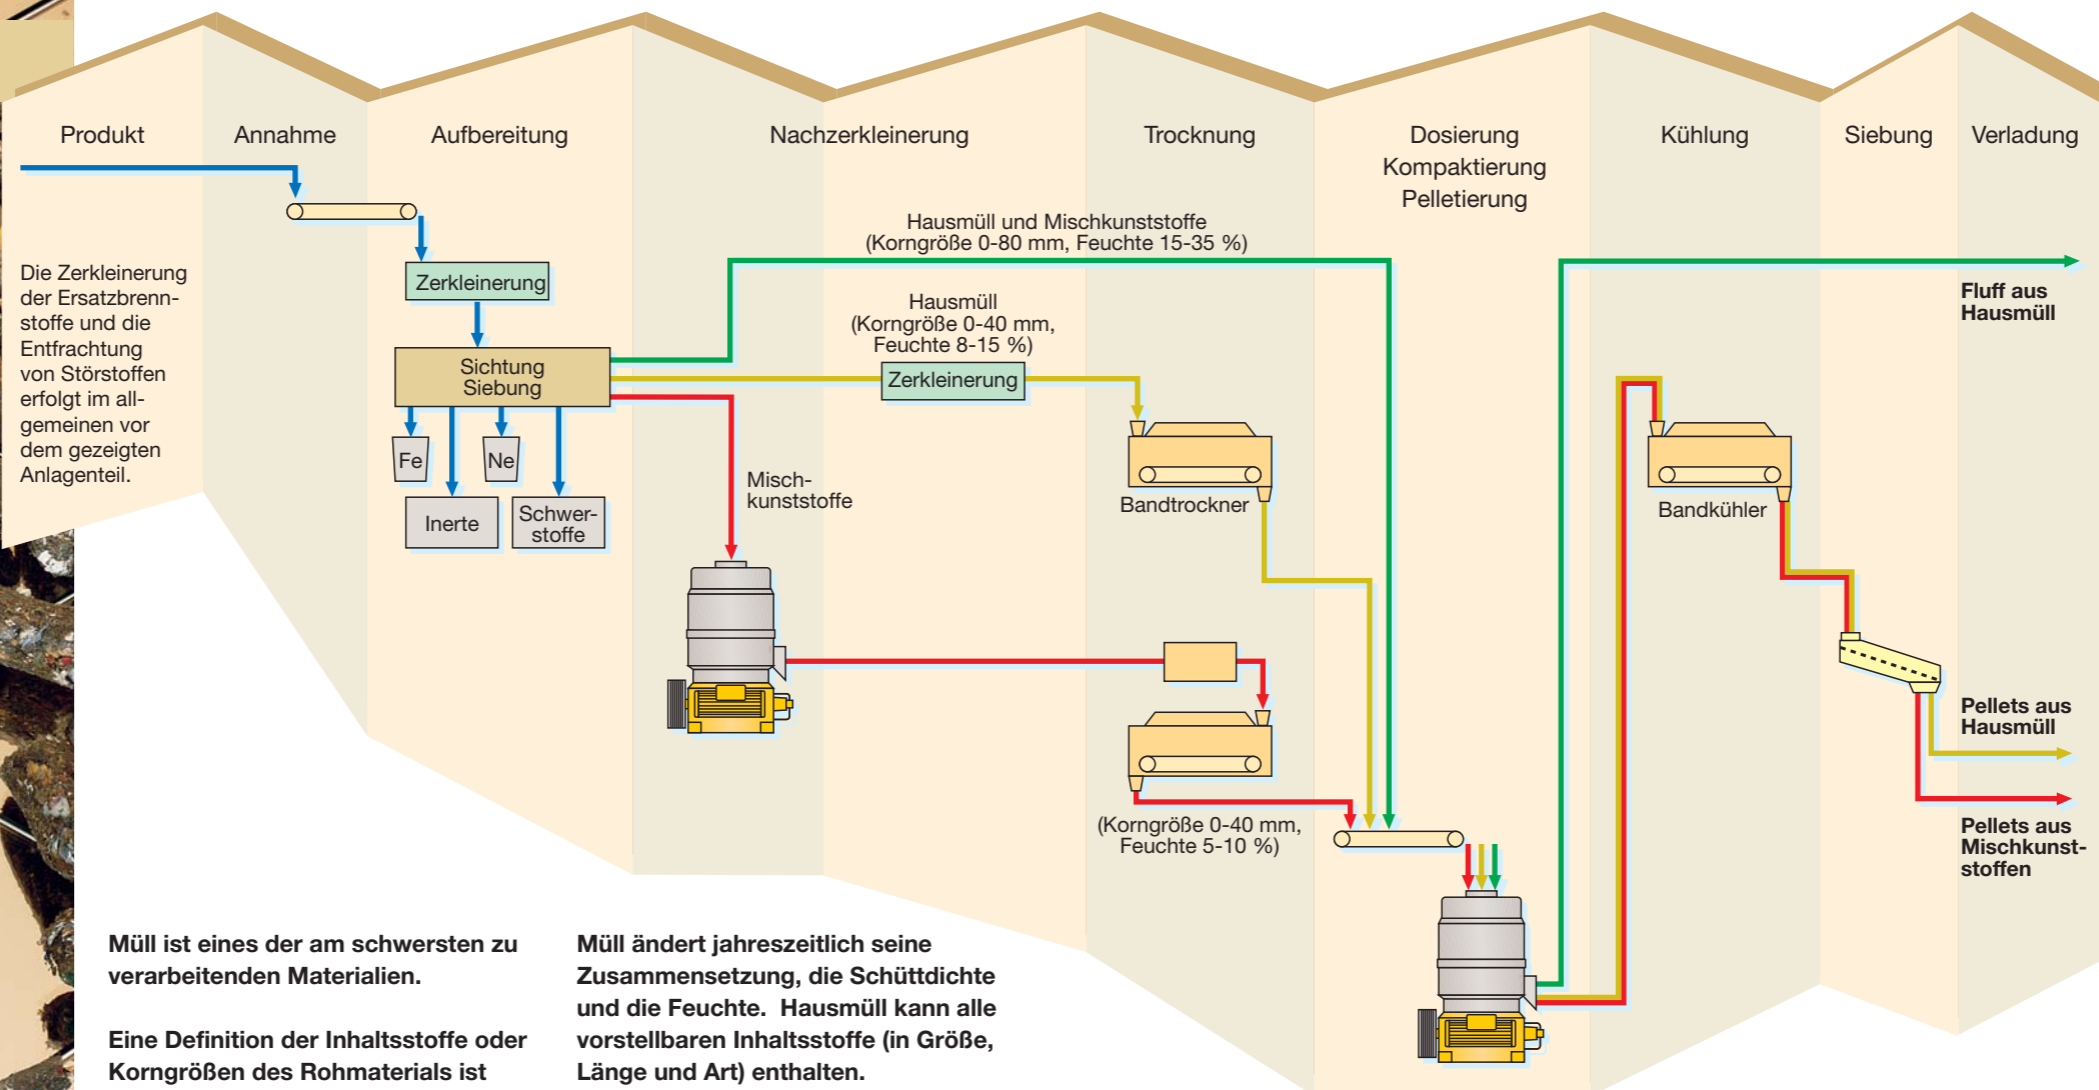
Produkt
Annahme
Aufbereitung
Nachzerkleinerung
Trocknung
Dosierung
Kompaktierung
Pelletierung
Kühlung
Siebung
Verladung

Die Zerkleinerung der Ersatzbrennstoffe und die Entfrachtung von Störstoffen erfolgt im allgemeinen vor dem gezeigten Anlagenteil.

Zerkleinerung

Sichtung
Siebung

Fe
Ne
Inerte
Schwerstoffe

Hausmüll und Mischkunststoffe
(Korngröße 0-80 mm, Feuchte 15-35 %)

Hausmüll
(Korngröße 0-40 mm, Feuchte 8-15 %)

Zerkleinerung

Mischkunststoffe

Bandtrockner

(Korngröße 0-40 mm, Feuchte 5-10 %)

Bandkühler

Fluff aus Hausmüll

Pellets aus Hausmüll

Pellets aus Mischkunststoffen

Müll ist eines der am schwersten zu verarbeitenden Materialien.

Eine Definition der Inhaltsstoffe oder Korngrößen des Rohmaterials ist

Müll ändert jahreszeitlich seine Zusammensetzung, die Schüttdichte und die Feuchte. Hausmüll kann alle vorstellbaren Inhaltsstoffe (in Größe, Länge und Art) enthalten.